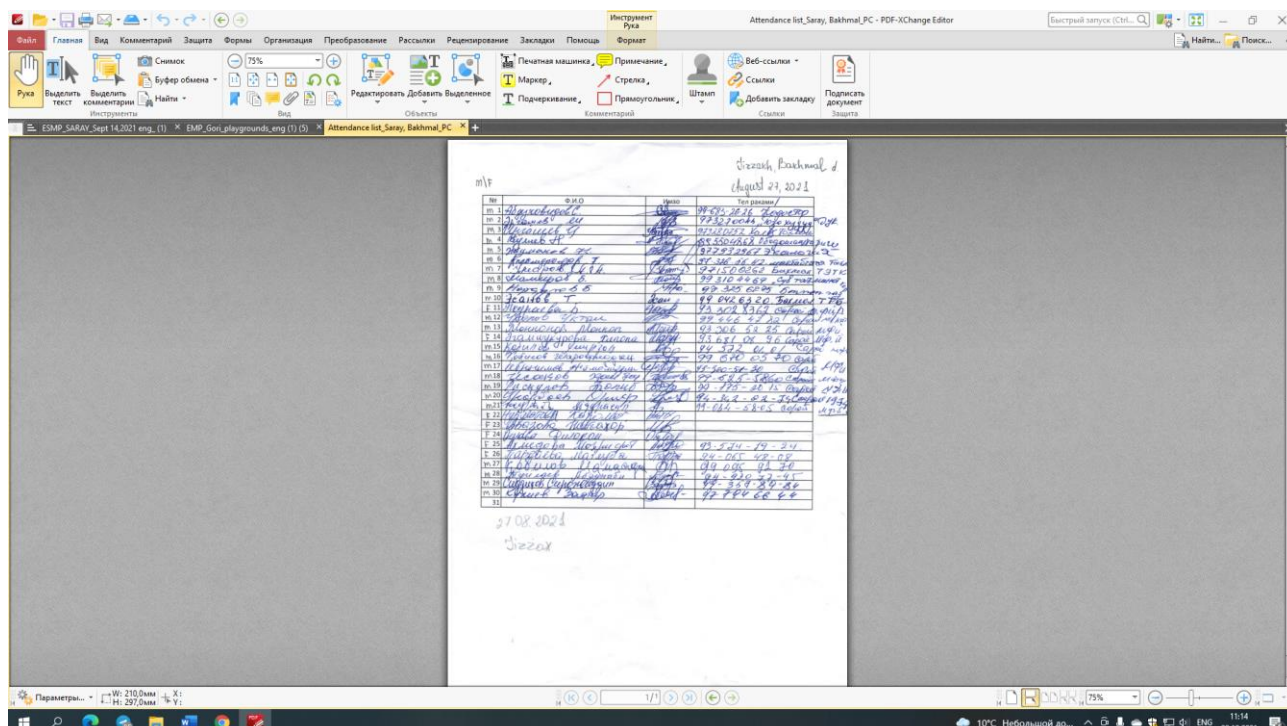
Инструмент Рука

Attendance list_Saray, Bakhmal_PC - PDF-XChange Editor

Быстрый запуск (Ctrl... Найти... Поиск...

Файл Главная Вид Комментарий Защита Формы Организация Преобразование Рассылки Рецензирование Закладки Помощь Формат

Рука Выделить текст Выделить комментарии Снимок Буфер обмена Найти Инструменты 75% Вид Редактировать Добавить Выделенное Объекты Печатная машинка Примечание Маркер Стрелка Подчеркивание Прямоугольник Комментарий Штамп Веб-ссылки Ссылки Добавить закладку Ссылки Подписать документ Защита

ESMP_SARAY_Sept 14,2021 eng_(1) × EMP_Gori_playgrounds_eng (1) (5) × Attendance list_Saray, Bakhmal_PC ×

Jizzakh, Bakhmal d

August 27, 2021

m\F

| № | Ф.И.О | Имзо | Тел раками |
|---|---|---|---|
| m 1 | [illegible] | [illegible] | 99 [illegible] |
| m 2 | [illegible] | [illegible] | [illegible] |
| m 3 | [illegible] | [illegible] | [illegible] |
| ж 4 | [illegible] | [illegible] | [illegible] |
| m 5 | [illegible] | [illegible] | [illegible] |
| m 6 | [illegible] | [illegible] | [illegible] |
| m 7 | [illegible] | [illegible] | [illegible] |
| m 8 | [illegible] | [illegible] | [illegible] |
| m 9 | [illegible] | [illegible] | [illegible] |
| m 10 | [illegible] | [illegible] | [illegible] |
| f 11 | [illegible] | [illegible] | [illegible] |
| m 12 | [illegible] | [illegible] | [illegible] |
| m 13 | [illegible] | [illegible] | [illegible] |
| f 14 | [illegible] | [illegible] | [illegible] |
| m 15 | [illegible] | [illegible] | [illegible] |
| m 16 | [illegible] | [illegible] | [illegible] |
| m 17 | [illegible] | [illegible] | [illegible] |
| m 18 | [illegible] | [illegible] | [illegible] |
| m 19 | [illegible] | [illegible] | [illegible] |
| m 20 | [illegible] | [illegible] | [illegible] |
| m 21 | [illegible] | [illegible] | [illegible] |
| f 22 | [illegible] | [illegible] | |
| f 23 | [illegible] | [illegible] | |
| f 24 | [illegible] | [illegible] | |
| f 25 | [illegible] | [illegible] | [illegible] |
| f 26 | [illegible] | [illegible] | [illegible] |
| m 27 | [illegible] | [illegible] | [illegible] |
| m 28 | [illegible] | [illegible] | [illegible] |
| m 29 | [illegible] | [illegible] | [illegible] |
| m 30 | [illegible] | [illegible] | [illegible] |
| 31 | | | |

27.08.2021

Jizzax

Параметры... W: 210,0мм H: 297,0мм X: Y:

1/1

75%

10°C Небольшой до... ENG 11:14